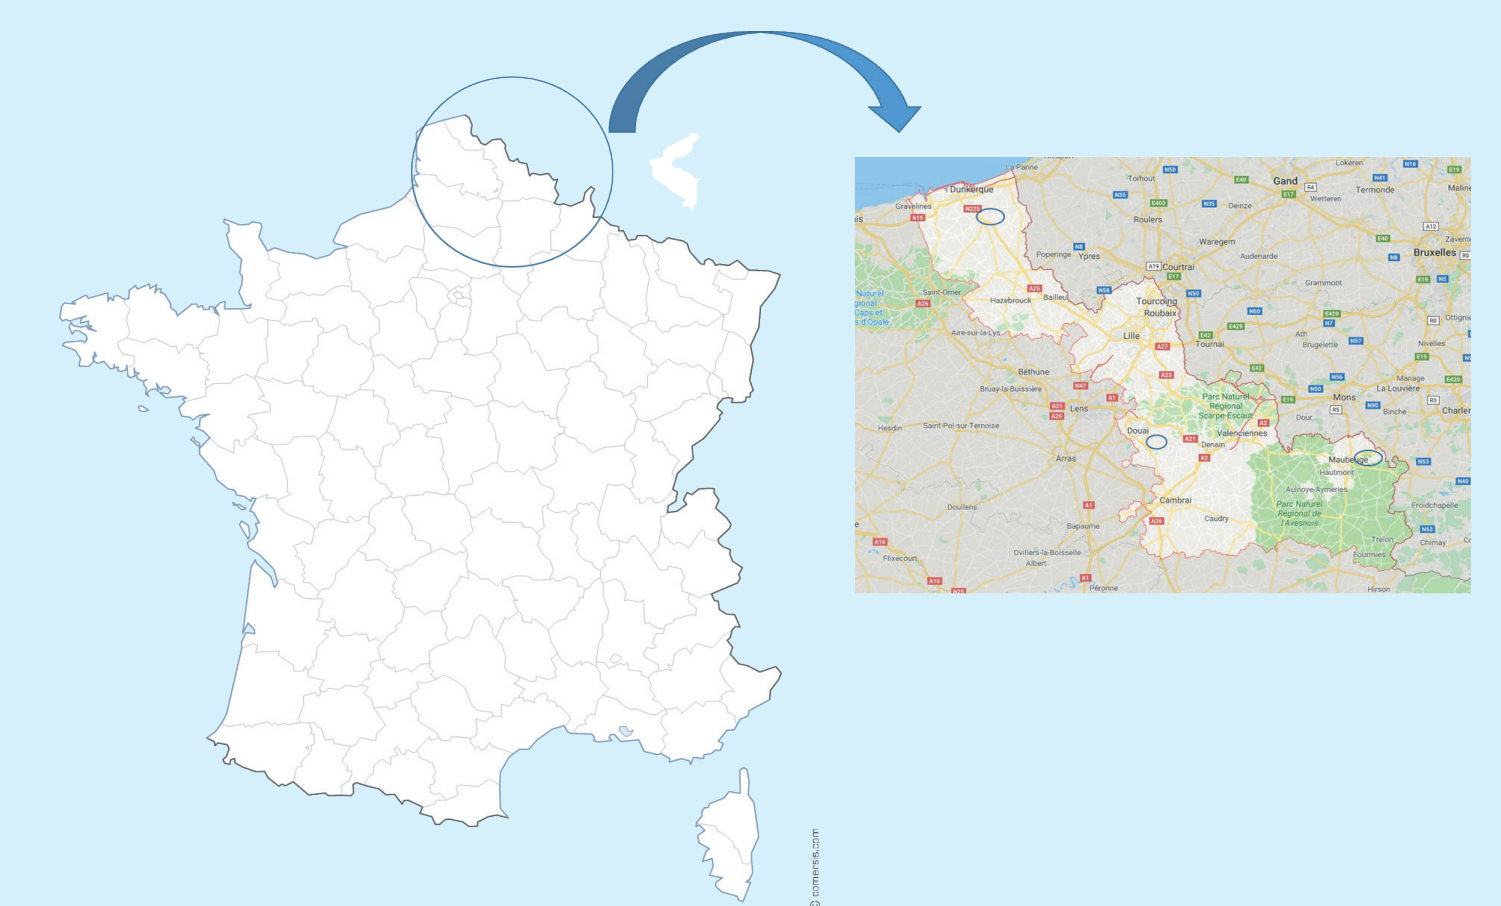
La Panne
Lokeren
Torhout
Gand
Termonde
Dunkerque
Gravelines
Roulers
Deinze
Wetteren
Waregem
Poperinge
Ypres
Courtrai
Audenarde
Zaventem
Bruxelles
Grammont
Saint-Omer
Hazebrouck
Bailleul
Tourcoing
Roubaix
Naturel
gional
Caps et
s d'Opale
Aire-sur-la-Lys
Lille
Tournai
Ath
Brugelette
Nivelles
Béthune
Bruay-la-Buissière
Parc Naturel Régional Scarpe-Escaut
Manage
La Louvière
Lens
Mons
Hesdin
Saint-Pol-sur-Ternoise
Dour
Binche
Charleroi
Douai
Valenciennes
Denain
Maubeuge
Arras
Hautmont
Aulnoye-Aymeries
Cambrai
Parc Naturel Régional de l'Avesnois
Froidchapelle
Doullens
Caudry
Bapaume
Trelon
Chimay
Flixecourt
Villers-la-Boisselle
Albert
Fourmies
Péronne
Hirson
A16
A25
A26
A27
A23
A21
A1
A2
N225
N47
E40
E17
E42
E19
N50
N58
N60
N7
N57
N56
N90
N53
N40
© comersis.com